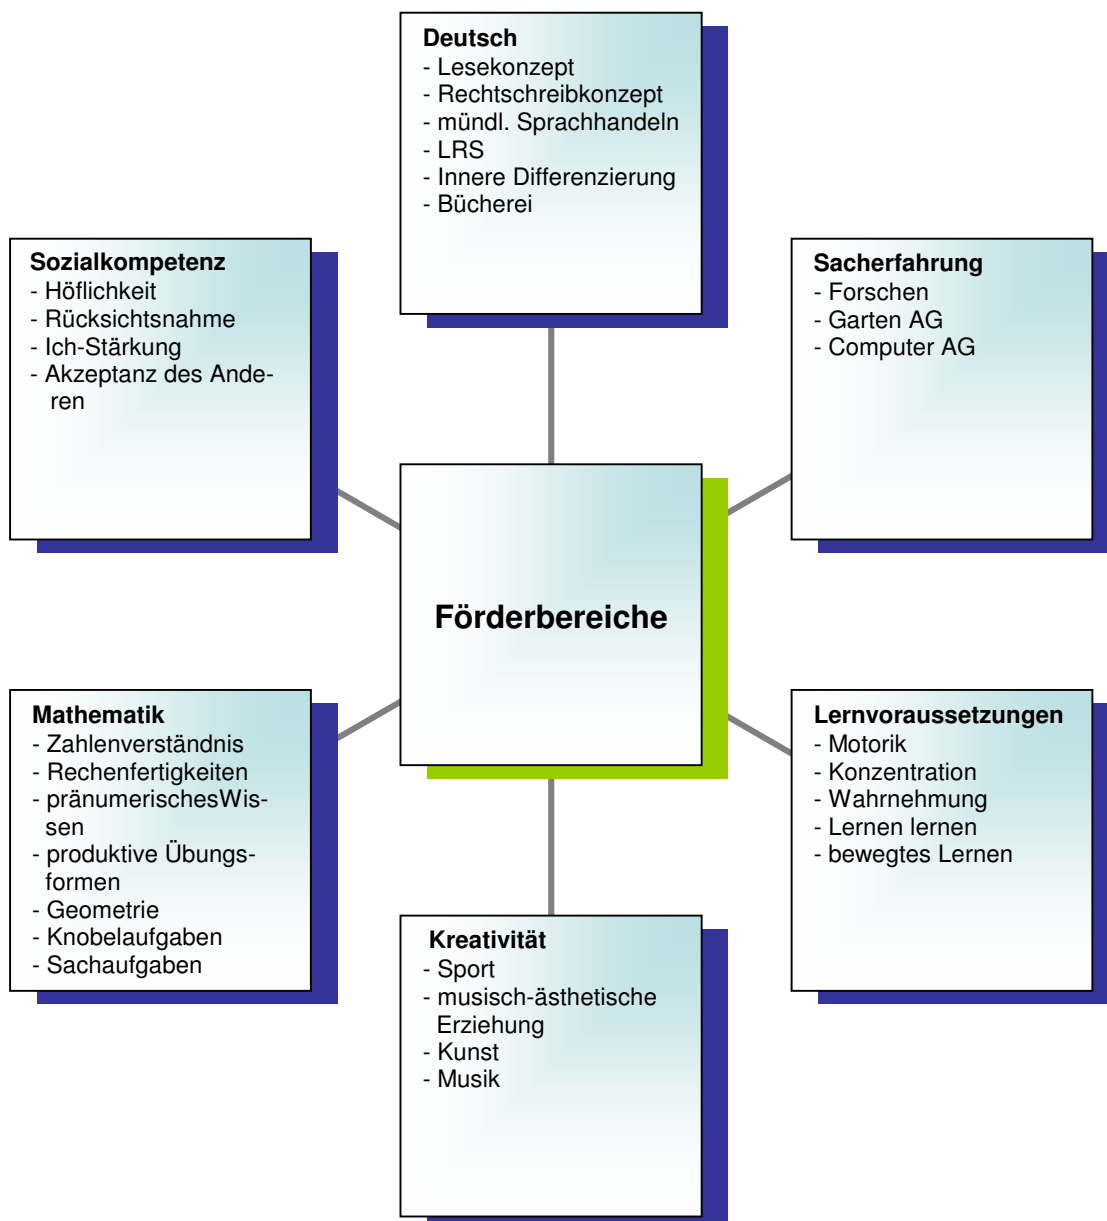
Deutsch
- Lesekonzept
- Rechtschreibkonzept
- mündl. Sprachhandeln
- LRS
- Innere Differenzierung
- Bücherei

Sozialkompetenz
- Höflichkeit
- Rücksichtsnahme
- Ich-Stärkung
- Akzeptanz des Anderen

Sacherfahrung
- Forschen
- Garten AG
- Computer AG

Förderbereiche

Mathematik
- Zahlenverständnis
- Rechenfertigkeiten
- pränumerischesWissen
- produktive Übungsformen
- Geometrie
- Knobelaufgaben
- Sachaufgaben

Lernvoraussetzungen
- Motorik
- Konzentration
- Wahrnehmung
- Lernen lernen
- bewegtes Lernen

Kreativität
- Sport
- musisch-ästhetische Erziehung
- Kunst
- Musik